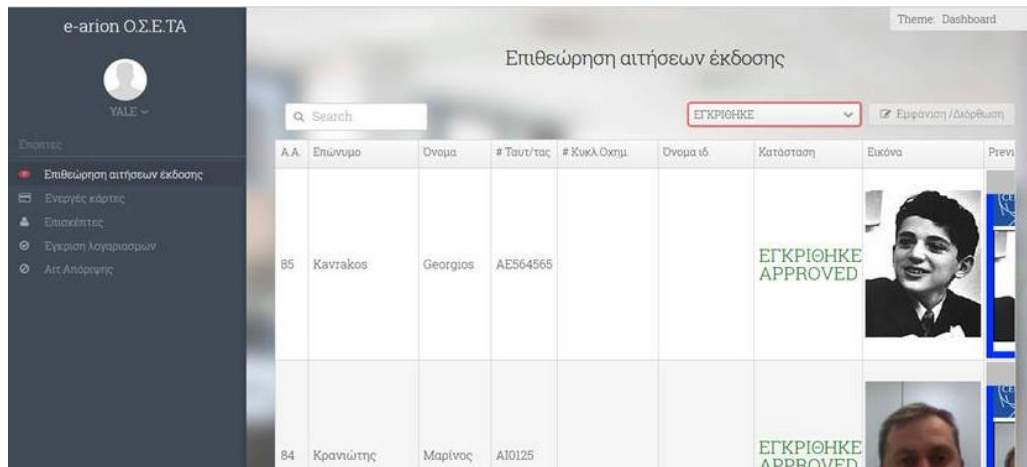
e-arion Ο.Σ.Ε.ΤΑ

YALE

Επόπτες

Επιθεώρηση αιτήσεων έκδοσης
Ενεργές κάρτες
Επισκέπτες
Εγκριση λογαριασμών
Αιτ.Απόρριψης

Theme: Dashboard

Επιθεώρηση αιτήσεων έκδοσης

Search

ΕΓΚΡΙΘΗΚΕ

Εμφάνιση /Διόρθωση

| Α.Α. | Επώνυμο | Ονομα | # Ταυτ/τας | # Κυκλ.Οχημ. | Ονομα ιδ. | Κατάσταση | Εικόνα | Previ |
|---|---|---|---|---|---|---|---|---|
| 85 | Kavrakos | Georgios | AE564565 | | | ΕΓΚΡΙΘΗΚΕ APPROVED | | |
| 84 | Κρανιώτης | Μαρίνος | AI0125 | | | ΕΓΚΡΙΘΗΚΕ APPROVED | | |